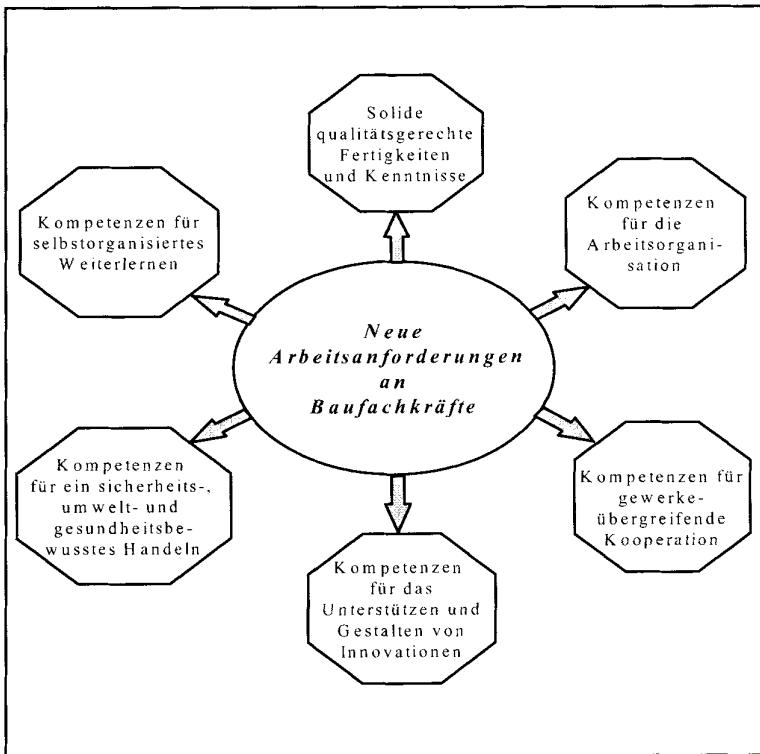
Solide qualitätsgerechte Fertigkeiten und Kenntnisse

Kompetenzen für selbstorganisiertes Weiterlernen

Kompetenzen für die Arbeitsorganisation

*Neue Arbeitsanforderungen an Baufachkräfte*

Kompetenzen für ein sicherheits-, umwelt- und gesundheitsbewusstes Handeln

Kompetenzen für gewerkeübergreifende Kooperation

Kompetenzen für das Unterstützen und Gestalten von Innovationen